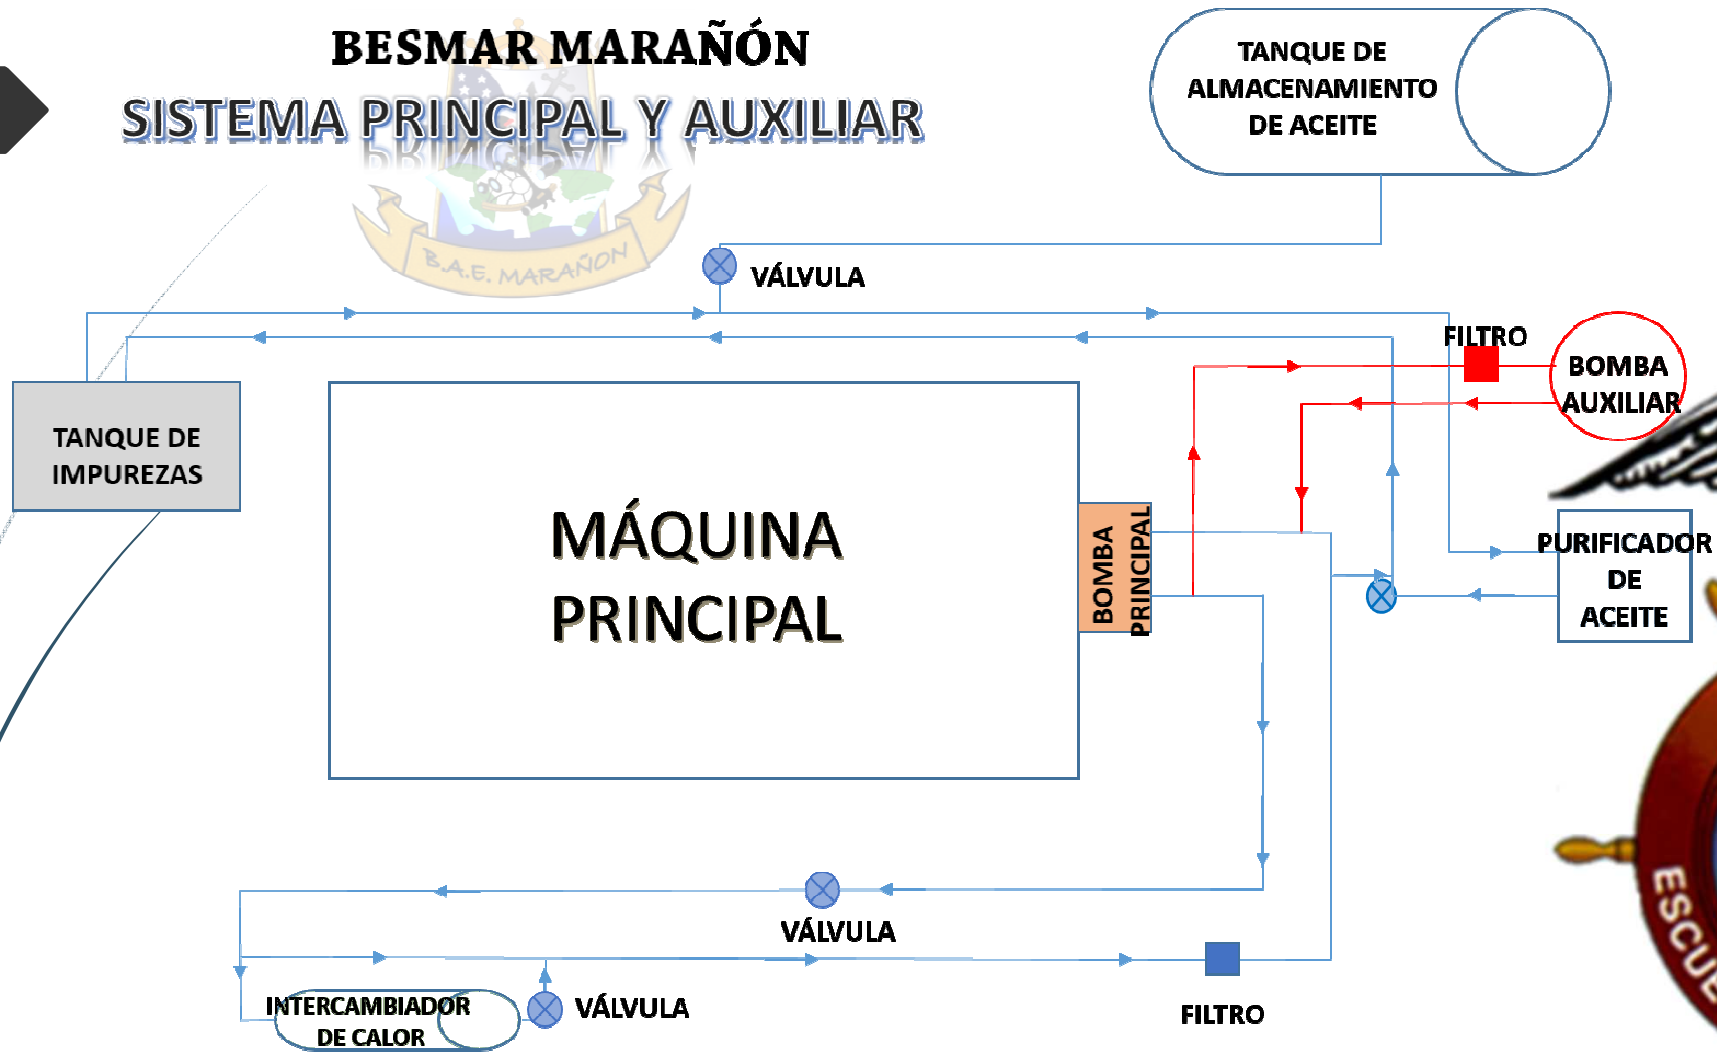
BESMAR MARAÑÓN

SISTEMA PRINCIPAL Y AUXILIAR

B.A.E. MARAÑON

TANQUE DE ALMACENAMIENTO DE ACEITE

VÁLVULA

FILTRO

BOMBA AUXILIAR

TANQUE DE IMPUREZAS

MÁQUINA PRINCIPAL

BOMBA PRINCIPAL

PURIFICADOR DE ACEITE

VÁLVULA

INTERCAMBIADOR DE CALOR

VÁLVULA

FILTRO

ESCU